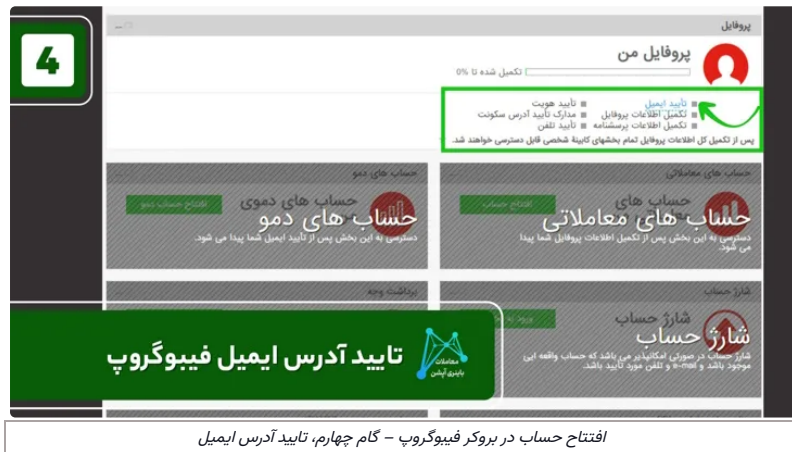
4

پروفایل

پروفایل من

تکمیل شده تا 0%

تایید ایمیل
تایید هویت
تکمیل اطلاعات پروفایل
مدارک تایید آدرس سکونت
تکمیل اطلاعات پرسشنامه
تایید تلفن

پس از تکمیل کل اطلاعات پروفایل تمام بخشهای کابینة شخصی قابل دسترسی خواهند شد.

حساب های معاملاتی

حساب های معاملاتی

دسترسی به این بخش پس از تکمیل اطلاعات پروفایل شما پیدا می شود.

حساب های دمو

حساب های دمو

افتتاح حساب دمو

دسترسی به این بخش پس از تایید ایمیل شما پیدا می شود.

شارژ حساب

شارژ حساب

شارژ حساب

شارژ حساب در صورتی امکانپذیر می باشد که حساب واقعه ایی موجود باشد و e-mail و تلفن مورد تایید باشد.

برداشت وجه

تایید آدرس ایمیل فیبوگروپ

معاملات باینری آپشن

افتتاح حساب در بروکر فیبوگروپ – گام چهارم، تایید آدرس ایمیل